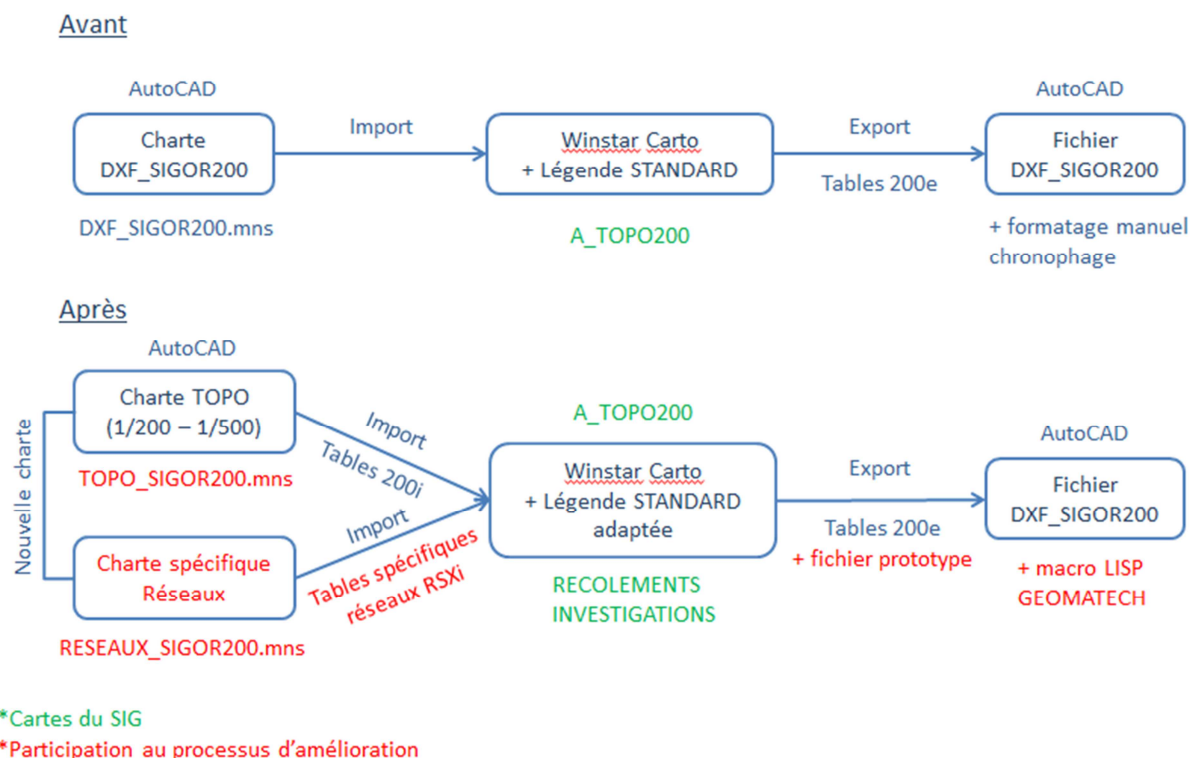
Avant

AutoCAD

Charte DXF_SIGOR200

DXF_SIGOR200.mns

Import

Winstar Carto + Légende STANDARD

A_TOPO200

Export

Tables 200e

AutoCAD

Fichier DXF_SIGOR200

+ formatage manuel chronophage

Après

AutoCAD

Charte TOPO (1/200 – 1/500)

TOPO_SIGOR200.mns

Nouvelle charte

Charte spécifique Réseaux

RESEAUX_SIGOR200.mns

Import

Tables 200i

Import

Tables spécifiques réseaux RSXi

A_TOPO200

Winstar Carto + Légende STANDARD adaptée

RECOLEMENTS INVESTIGATIONS

Export

Tables 200e

+ fichier prototype

AutoCAD

Fichier DXF_SIGOR200

+ macro LISP GEOMATECH

*Cartes du SIG

*Participation au processus d'amélioration